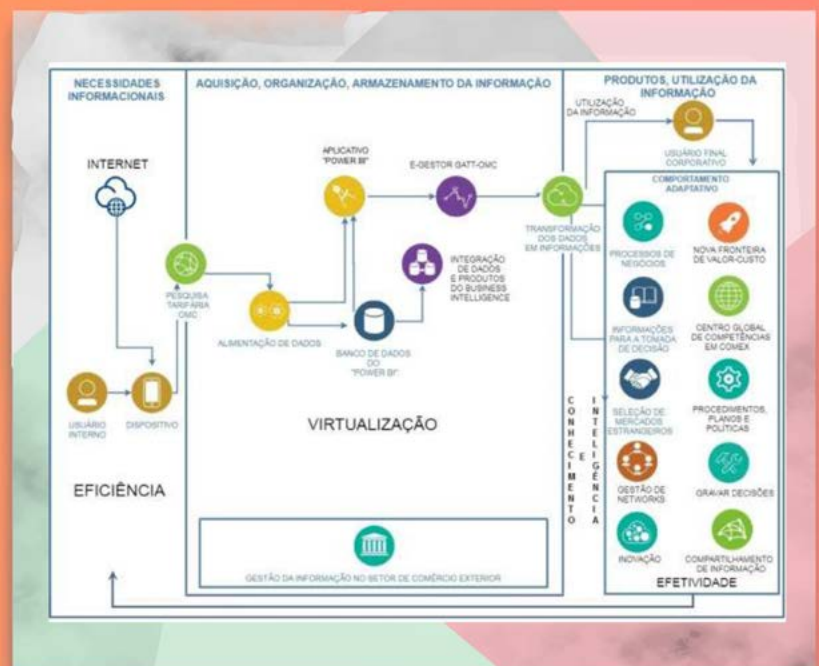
NECESSIDADES INFORMACIONAIS

AQUISIÇÃO, ORGANIZAÇÃO, ARMAZENAMENTO DA INFORMAÇÃO

PRODUTOS, UTILIZAÇÃO DA INFORMAÇÃO

INTERNET

APLICATIVO "POWER BI"

E-GESTOR GATT-OMC

UTILIZAÇÃO DA INFORMAÇÃO

USUÁRIO FINAL CORPORATIVO

COMPORTAMENTO ADAPTATIVO

PESQUISA TARIFÁRIA OMC

INTEGRAÇÃO DE DADOS E PRODUTOS DO BUSINESS INTELLIGENCE

TRANSFORMAÇÃO DOS DADOS EM INFORMAÇÕES

PROCESSOS DE NEGÓCIOS

NOVA FRONTEIRA DE VALOR-CUSTO

ALIMENTAÇÃO DE DADOS

BANCO DE DADOS DO "POWER BI"

INFORMAÇÕES PARA A TOMADA DE DECISÃO

CENTRO GLOBAL DE COMPETÊNCIAS EM COMEX

USUÁRIO INTERNO

DISPOSITIVO

VIRTUALIZAÇÃO

CONHECIMENTO E INTELIGÊNCIA

SELEÇÃO DE MERCADOS ESTRANGEIROS

PROCEDIMENTOS, PLANOS E POLÍTICAS

EFICIÊNCIA

GESTÃO DE NETWORKS

GRAVAR DECISÕES

INOVAÇÃO

COMPARTILHAMENTO DE INFORMAÇÃO

GESTÃO DA INFORMAÇÃO NO SETOR DE COMÉRCIO EXTERIOR

EFETIVIDADE